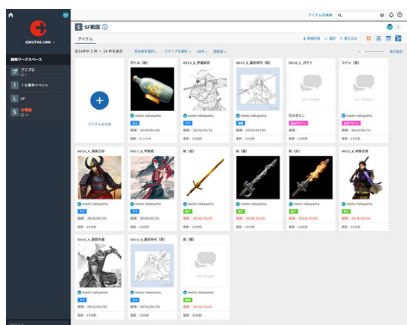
SF戦国

アイテム

アイテムを作成

ボトル（船）

0011_A_伊達政宗

0015_A_真田幸村（仮）

0021_A_ガチャ

コイン（仮）

0018_A_織田信長

0017_A_宇喜多

刀（仮）

刀（仮）

刀（仮）

0016_A_伊達政宗

0014_A_真田幸村

0013_A_真田幸村（仮）

No Image

naoto nakayama